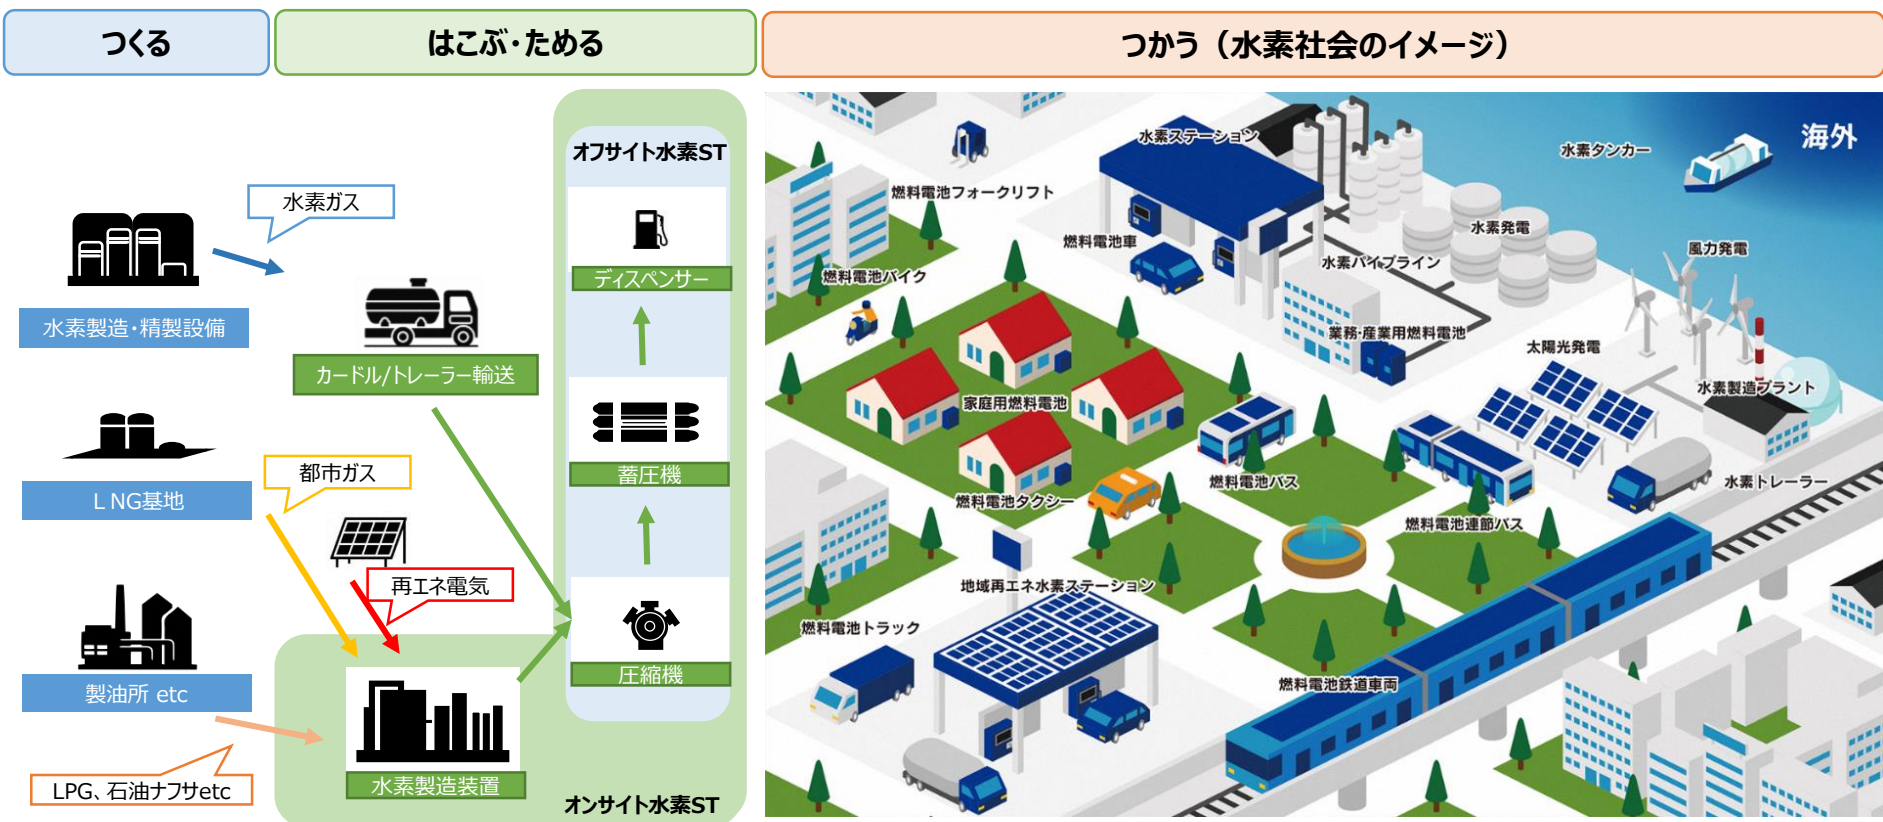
つくる

はこぶ·ためる

つかう（水素社会のイメージ）

水素ガス

水素製造·精製設備

カードル/トレーラー輸送

LNG基地

都市ガス

再エネ電気

製油所 etc

LPG、石油ナフサetc

水素製造装置

オフサイト水素ST

ディスペンサー

蓄圧機

圧縮機

オンサイト水素ST

水素ステーション

燃料電池フォークリフト

燃料電池車

燃料電池バイク

水素タンカー

海外

水素発電

水素パイプライン

風力発電

業務·産業用燃料電池

太陽光発電

水素製造プラント

家庭用燃料電池

燃料電池バス

水素トレーラー

燃料電池タクシー

燃料電池連節バス

地域再エネ水素ステーション

燃料電池トラック

燃料電池鉄道車両